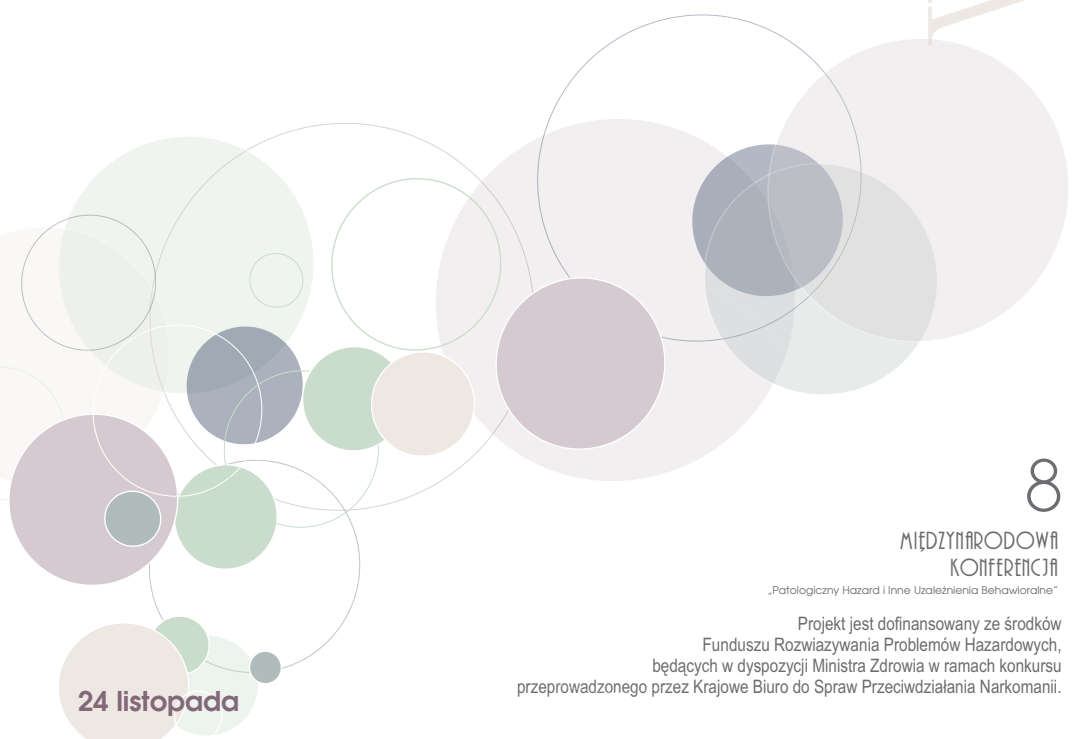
8
MIĘDZYNARODOWA
KONFERENCJA
„Patologiczny Hazard i Inne Uzależnienia Behawioralne"

Projekt jest dofinansowany ze środków Funduszu Rozwiazywania Problemów Hazardowych, będących w dyspozycji Ministra Zdrowia w ramach konkursu przeprowadzonego przez Krajowe Biuro do Spraw Przeciwdziałania Narkomanii.

24 listopada